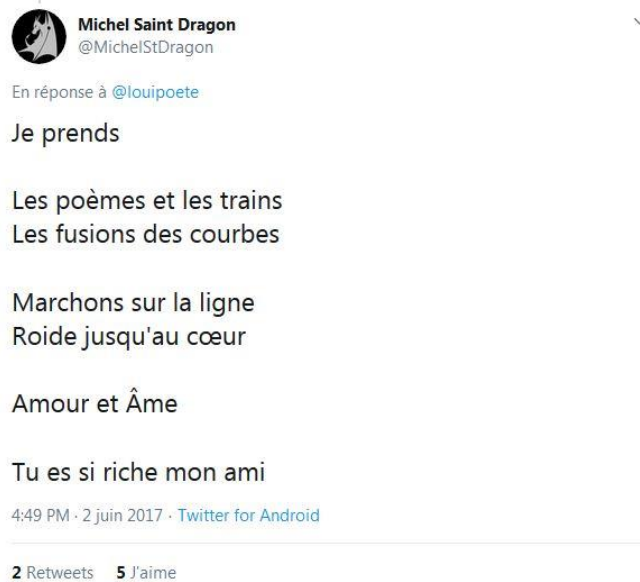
Michel Saint Dragon
@MichelStDragon

En réponse à @louipoete

Je prends

Les poèmes et les trains
Les fusions des courbes

Marchons sur la ligne
Roide jusqu'au cœur

Amour et Âme

Tu es si riche mon ami

4:49 PM · 2 juin 2017 · Twitter for Android

2 Retweets 5 J'aime